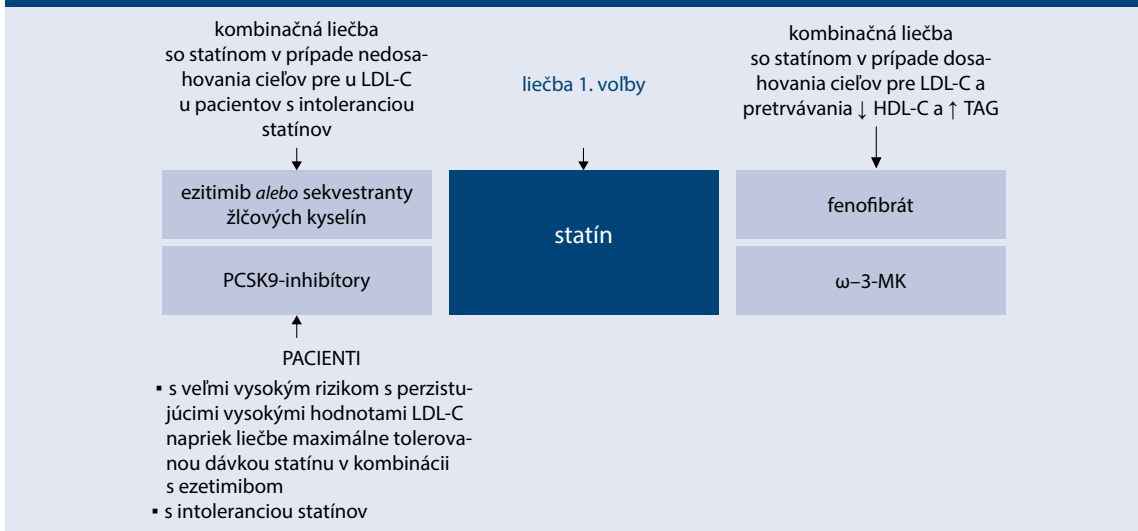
kombinačná liečba so statínom v prípade nedosahovania cieľov pre u LDL-C u pacientov s intoleranciou statínov

ezitimib *alebo* sekvestranty žlčových kyselín

PCSK9-inhibítory

PACIENTI

- s veľmi vysokým rizikom s perzistujúcimi vysokými hodnotami LDL-C napriek liečbe maximálne tolerovanou dávkou statínu v kombinácii s ezetimibom
- s intoleranciou statínov

liečba 1. voľby

statín

kombinačná liečba so statínom v prípade dosahovania cieľov pre LDL-C a pretrvávania ↓ HDL-C a ↑ TAG

fenofibrát

ω–3-MK